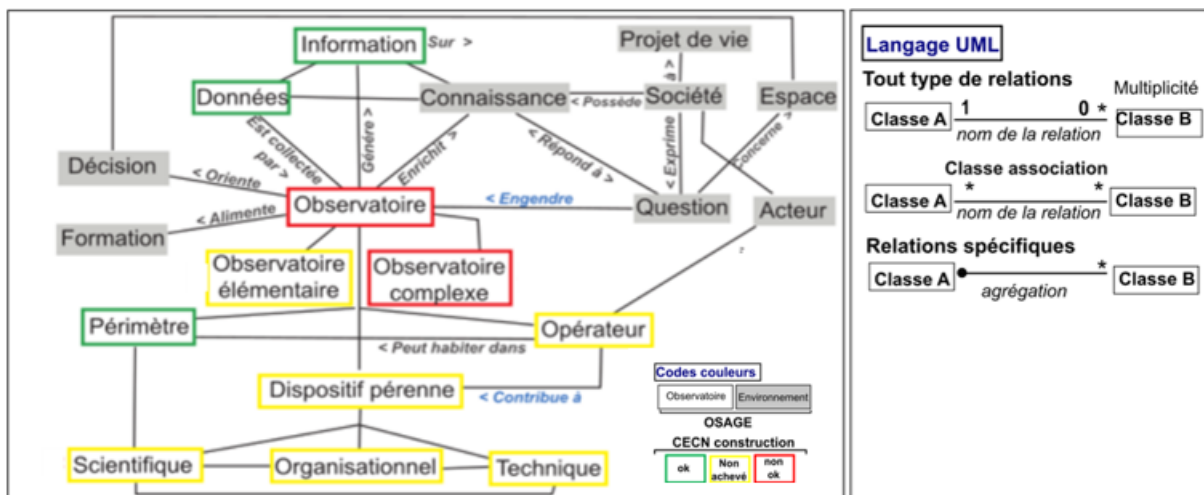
Information
Sur >
Projet de vie
v a
Données
Connaissance
< Possède
Société
Espace
Est collectée par >
Génère >
Enrichit >
< Répond à >
< Exprime
Concerne >
Décision
< Oriente
Observatoire
< Engendre
Question
Acteur
< Alimente
Formation
Observatoire élémentaire
Observatoire complexe
Périmètre
Opérateur
< Peut habiter dans
Dispositif pérenne
< Contribue à
Scientifique
Organisationnel
Technique

Codes couleurs
Observatoire
Environnement
OSAGE
CECN construction
ok
Non achevé
non ok

Langage UML
Tout type de relations
Multiplicité
Classe A
1
0 *
Classe B
nom de la relation
Classe association
Classe A
*
*
Classe B
nom de la relation
Relations spécifiques
Classe A
*
Classe B
agrégation